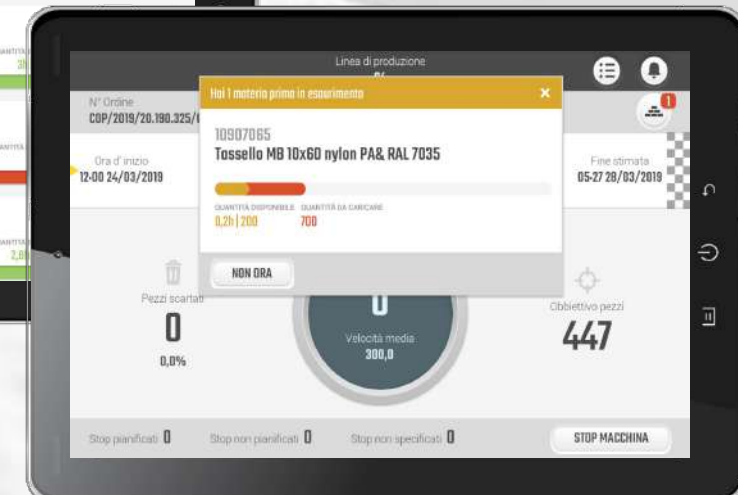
Linea di produzione
0%

N° Ordine
COP/2019/20.190.325/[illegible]

Ora d'inizio
12:00 24/03/2019

Fine stimata
05:27 28/03/2019

Hai 1 materia prima in esaurimento

10907065
Tassello MB 10x60 nylon PA& RAL 7035

QUANTITÀ DISPONIBILE 0,2h | 200
QUANTITÀ DA CARICARE 700

NON ORA

Pezzi scartati
0
0,0%

0
Velocità media
300,0

Obbiettivo pezzi
447

Stop pianificati 0
Stop non pianificati 0
Stop non specificati 0

STOP MACCHINA

QUANTITÀ
3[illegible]
QUANTITÀ
QUANTITÀ
2,0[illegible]